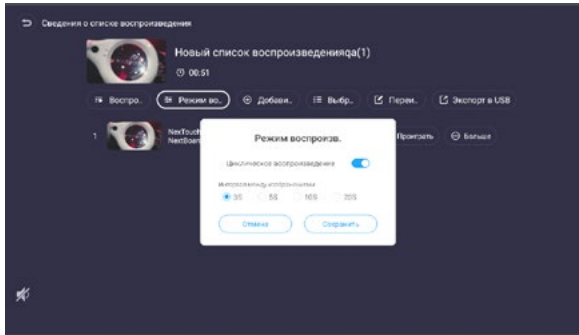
Сведения о списке воспроизведения

Новый список воспроизведенияda(1)

00:51

Воспро..

Режим во..

Добави..

Выбр..

Переи..

Экспорт в USB

1

NextTouch
NextBoard

Проиграть

Больше

Режим воспроизв.

Циклическое воспроизведение

Интервал между изображениями

3S

5S

10S

20S

Отмена

Сохранить